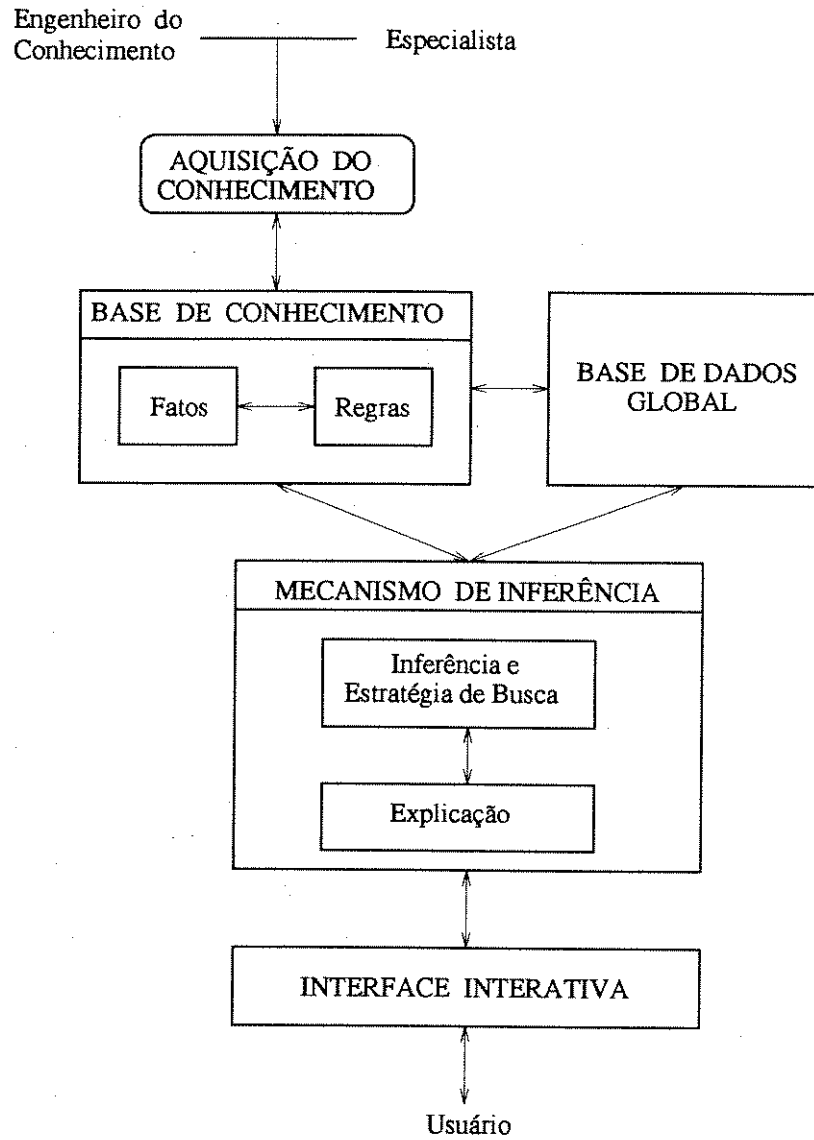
Engenheiro do Conhecimento

Especialista

AQUISIÇÃO DO CONHECIMENTO

BASE DE CONHECIMENTO

Fatos

Regras

BASE DE DADOS GLOBAL

MECANISMO DE INFERÊNCIA

Inferência e Estratégia de Busca

Explicação

INTERFACE INTERATIVA

Usuário